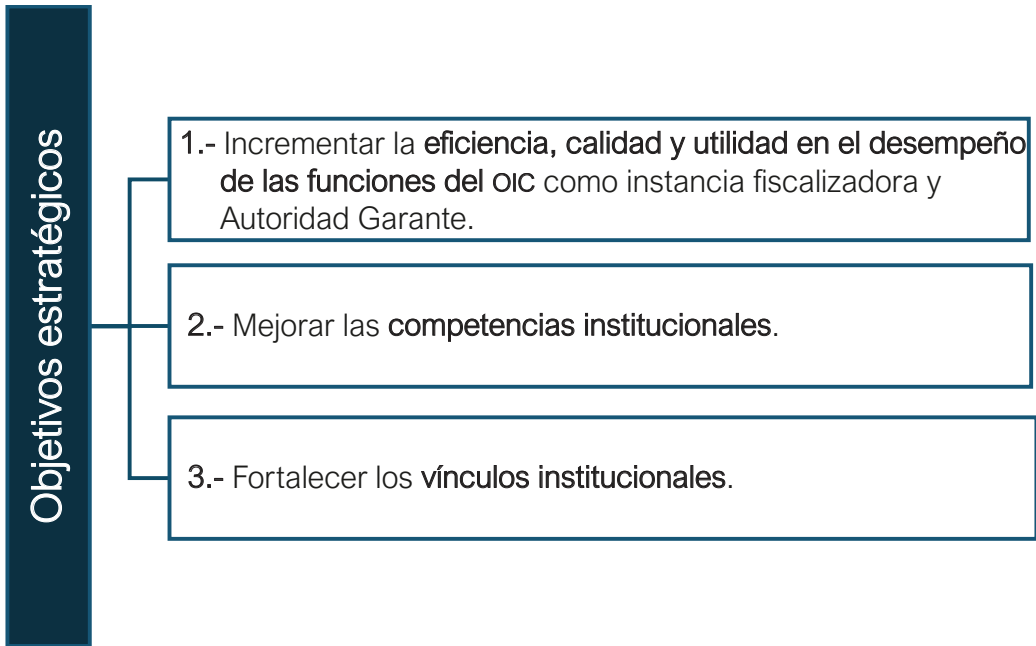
Objetivos estratégicos

1.- Incrementar la eficiencia, calidad y utilidad en el desempeño de las funciones del OIC como instancia fiscalizadora y Autoridad Garante.

2.- Mejorar las competencias institucionales.

3.- Fortalecer los vínculos institucionales.